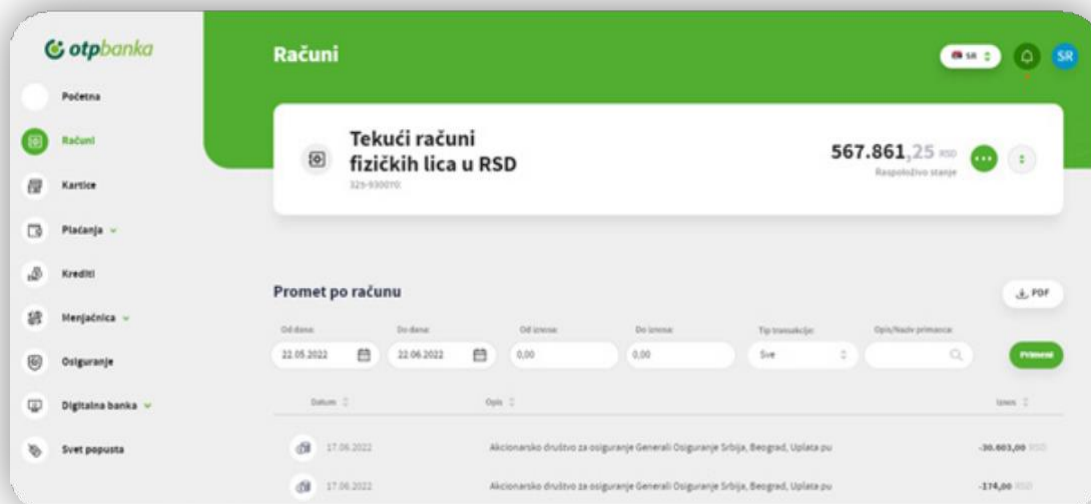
otpbanka

Početna
Računi
Kartice
Plaćanja
Krediti
Menjačnica
Osiguranje
Digitalna banka
Svet popusta

Računi

SR
SR

Tekući računi fizičkih lica u RSD
325-930070

567.861,25 RSD
Raspoloživo stanje

Promet po računu

PDF

Od datuma: 22.05.2022
Do datuma: 22.06.2022
Od iznosa: 0,00
Do iznosa: 0,00
Tip transakcije: Sve
Opis/Naziv primaoca:

Primeni

| Datum | Opis | Iznos |
|---|---|---|
| 17.06.2022 | Akcionarsko društvo za osiguranje Generali Osiguranje Srbija, Beograd, Uplata pu | -30.603,00 RSD |
| 17.06.2022 | Akcionarsko društvo za osiguranje Generali Osiguranje Srbija, Beograd, Uplata pu | -174,00 RSD |